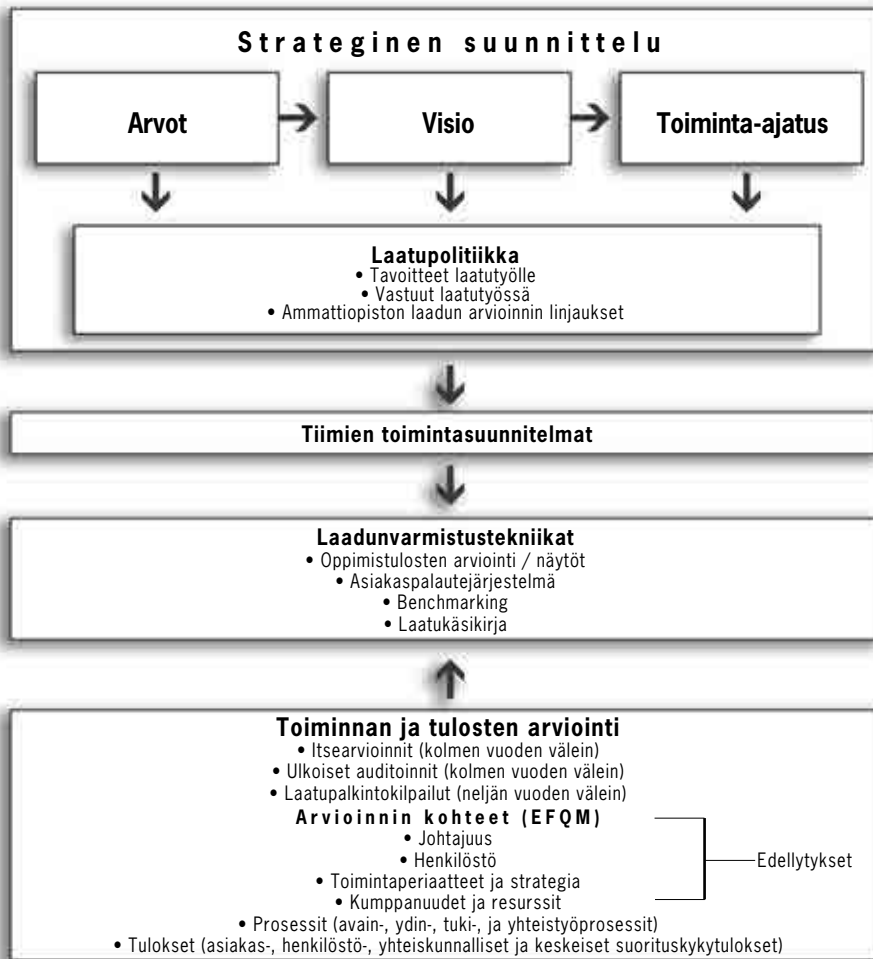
Strateginen suunnittelu

Arvot

Visio

Toiminta-ajatus

Laatupolitiikka
• Tavoitteet laatutyölle
• Vastuut laatutyössä
• Ammattiopiston laadun arvioinnin linjaukset

Tiimien toimintasuunnitelmat

Laadunvarmistustekniikat
• Oppimistulosten arviointi / näytöt
• Asiakaspalautejärjestelmä
• Benchmarking
• Laatukäsikirja

Toiminnan ja tulosten arviointi
• Itsearvioinnit (kolmen vuoden välein)
• Ulkoiset auditoinnit (kolmen vuoden välein)
• Laatupalkintokilpailut (neljän vuoden välein)
Arvioinnin kohteet (EFQM)
• Johtajuus
• Henkilöstö
• Toimintaperiaatteet ja strategia
• Kumppanuudet ja resurssit
Edellytykset
• Prosessit (avain-, ydin-, tuki-, ja yhteistyöprosessit)
• Tulokset (asiakas-, henkilöstö-, yhteiskunnalliset ja keskeiset suorituskykytulokset)